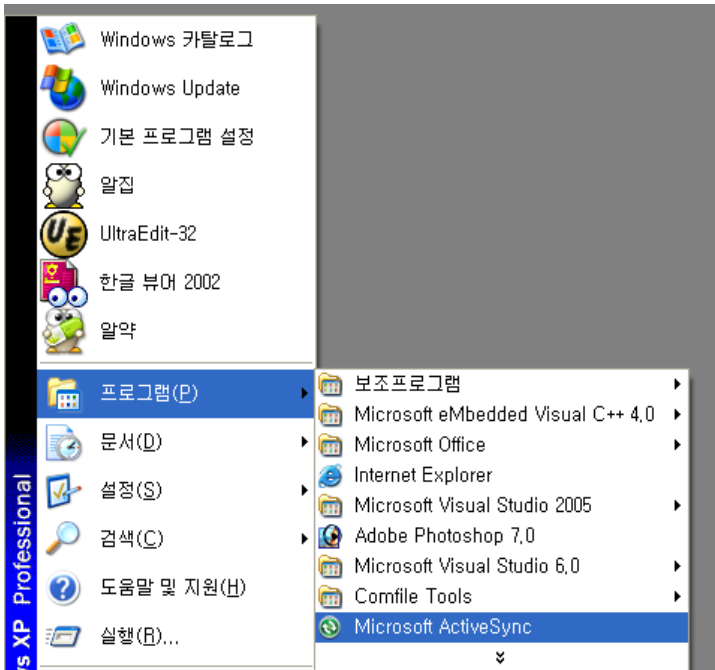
Windows 카탈로그
Windows Update
기본 프로그램 설정
알집
UltraEdit-32
한글 뷰어 2002
알약
프로그램(P)
문서(D)
설정(S)
검색(C)
도움말 및 지원(H)
실행(R)...

보조프로그램
Microsoft eMbedded Visual C++ 4.0
Microsoft Office
Internet Explorer
Microsoft Visual Studio 2005
Adobe Photoshop 7.0
Microsoft Visual Studio 6.0
Comfile Tools
Microsoft ActiveSync

rs XP Professional